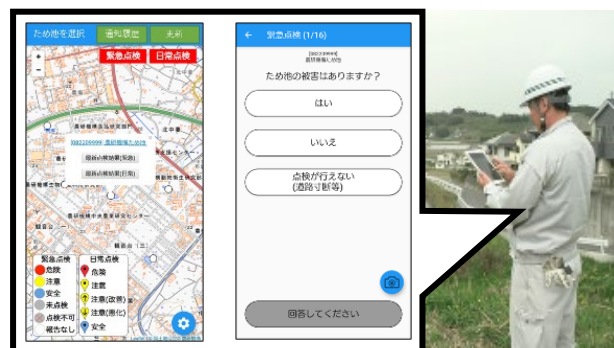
ため池を選択
通知履歴
未完
緊急点検
日常点検
+
−
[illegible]
点検の開始(緊急)
点検の開始(日常)
緊急点検
危険
注意
安全
未点検
点検不可
被害なし
日常点検
危険
注意
注意(改善)
注意(悪化)
安全

緊急点検 (1/16)
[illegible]
ため池の被害はありますか？
はい
いいえ
点検が行えない
(道路寸断等)
回答してください